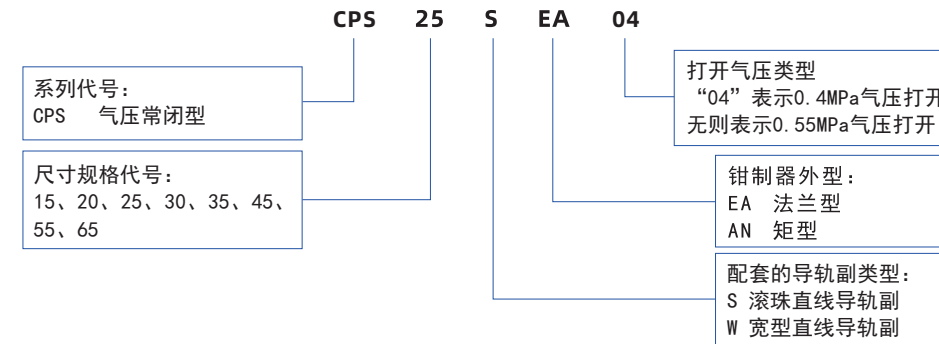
CPS 25 S EA 04

系列代号：
CPS 气压常闭型

尺寸规格代号：
15、20、25、30、35、45、55、65

打开气压类型
“04”表示0.4MPa气压打开
无则表示0.55MPa气压打开

钳制器外型：
EA 法兰型
AN 矩型

配套的导轨副类型：
S 滚珠直线导轨副
W 宽型直线导轨副